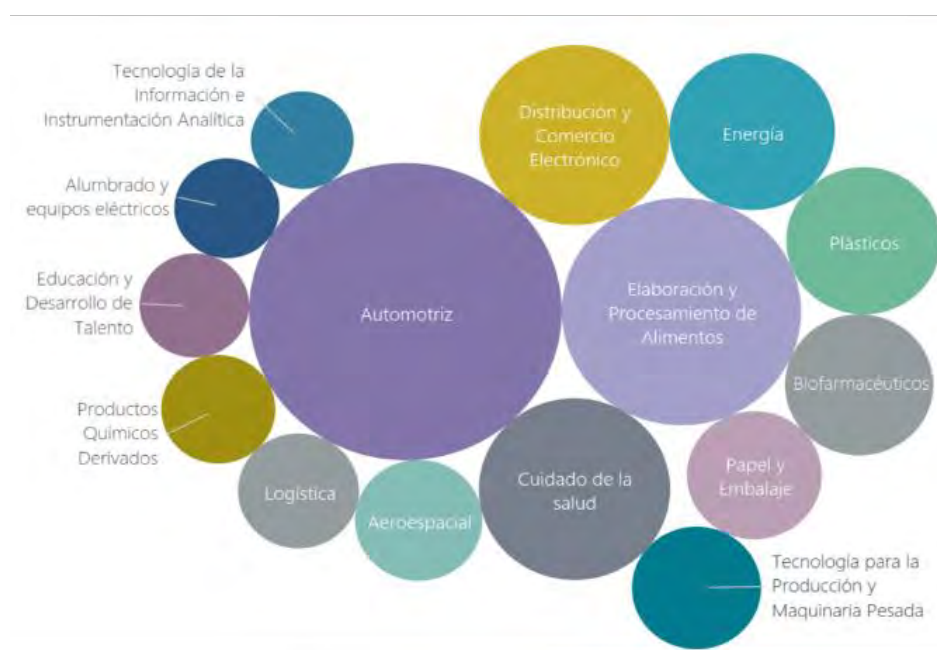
Tecnología de la Información e Instrumentación Analítica

Alumbrado y equipos eléctricos

Educación y Desarrollo de Talento

Productos Químicos Derivados

Logística

Aeroespacial

Automotriz

Distribución y Comercio Electrónico

Energía

Plásticos

Elaboración y Procesamiento de Alimentos

Biofarmacéuticos

Cuidado de la salud

Papel y Embalaje

Tecnología para la Producción y Maquinaria Pesada